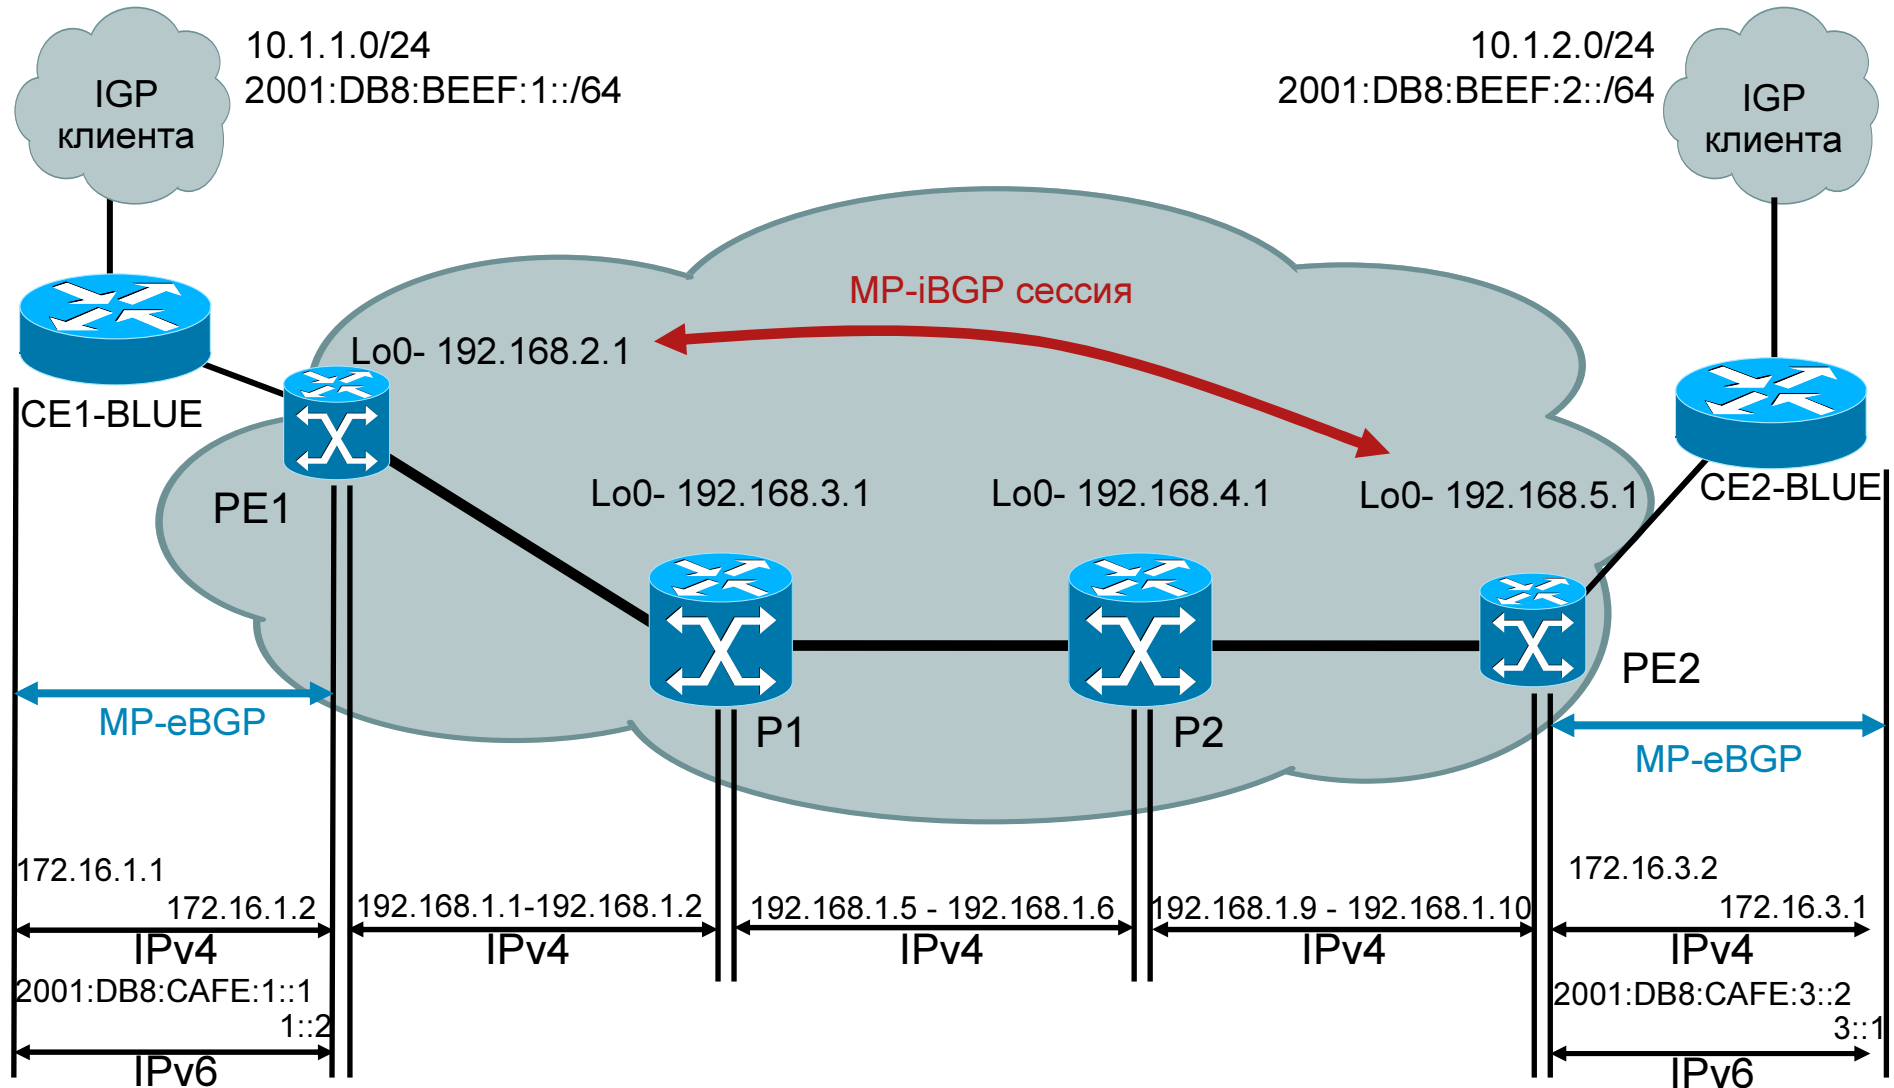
IGP клиента

10.1.1.0/24
2001:DB8:BEEF:1::/64

10.1.2.0/24
2001:DB8:BEEF:2::/64

IGP клиента

MP-iBGP сессия

Lo0- 192.168.2.1

CE1-BLUE

PE1

Lo0- 192.168.3.1

Lo0- 192.168.4.1

Lo0- 192.168.5.1

CE2-BLUE

PE2

P1

P2

MP-eBGP

MP-eBGP

172.16.1.1

172.16.1.2

192.168.1.1-192.168.1.2

192.168.1.5 - 192.168.1.6

192.168.1.9 - 192.168.1.10

172.16.3.2

172.16.3.1

IPv4

IPv4

IPv4

IPv4

IPv4

2001:DB8:CAFE:1::1

1::2

IPv6

2001:DB8:CAFE:3::2

3::1

IPv6